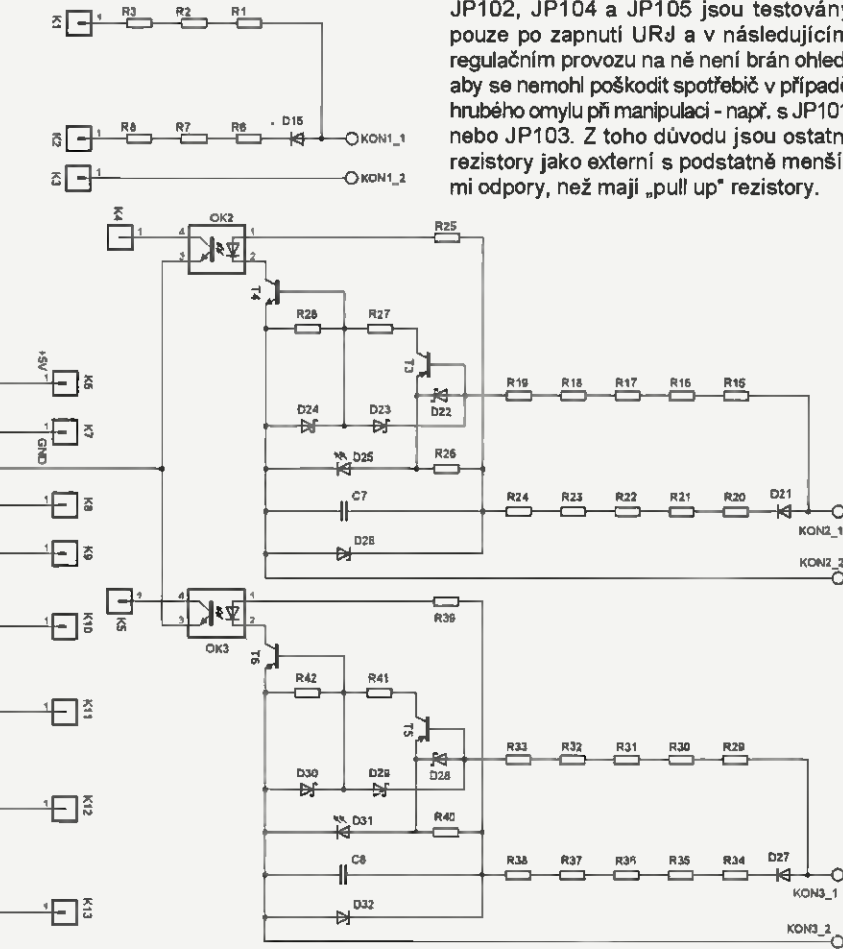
JP102, JP104 a JP105 jsou testovány pouze po zapnutí URJ a v následujícím regulačním provozu na ně není brán ohled aby se nemohl poškodit spotřebič v případě hrubého omylu při manipulaci - např. s JP101 nebo JP103. Z toho důvodu jsou ostatní rezistory jako externí s podstatně menšími odpory, než mají „pull up" rezistory.

K1 1 R3 R2 R1
K2 1 R8 R7 R6 D15 KON1_1
K3 1 KON1_2
K4 1 OK2 4 1 3 2 R25
T4 R28 R27 T3 D22
+5V K6 R19 R18 R17 R16 R15
K7 GND D24 D23
D25 R26
K8 C7 R24 R23 R22 R21 R20 D21 KON2_1
K9 D26 KON2_2
K5 1 OK3 4 1 3 2 R39
K10 T6 R42 R41 T5
K11 R33 R32 R31 R30 R29
D30 D29 D28
K12 D31 R40
C8 R38 R37 R36 R35 R34 D27 KON3_1
K13 D32 KON3_2